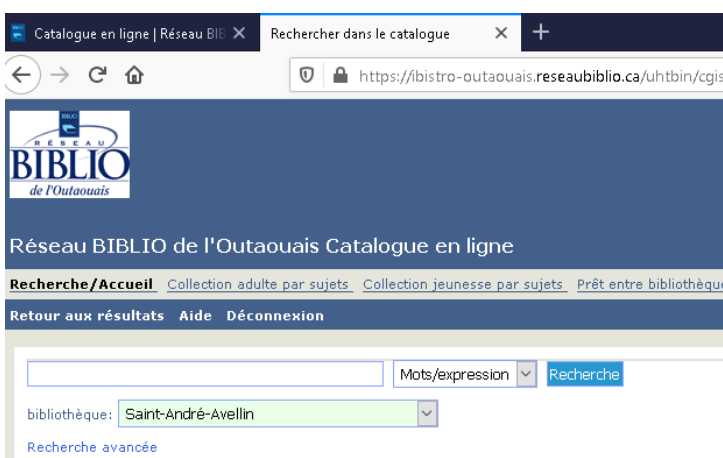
Catalogue en ligne | Réseau BIB
Rechercher dans le catalogue
https://ibistro-outaouais.reseaubiblio.ca/uhtbin/cgis

BIBLIO
RÉSEAU
BIBLIO
de l'Outaouais

Réseau BIBLIO de l'Outaouais Catalogue en ligne

Recherche/Accueil Collection adulte par sujets Collection jeunesse par sujets Prêt entre bibliothèqu

Retour aux résultats Aide Déconnexion

Mots/expression Recherche

bibliothèque: Saint-André-Avellin

Recherche avancée